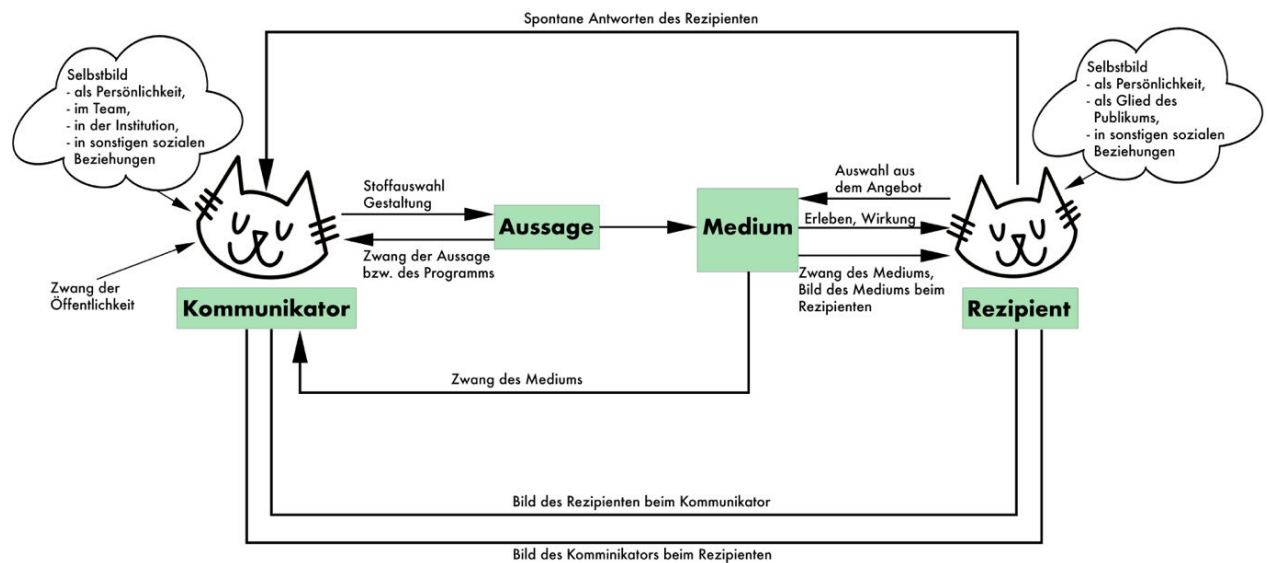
Spontane Antworten des Rezipienten

Selbstbild
- als Persönlichkeit,
- im Team,
- in der Institution,
- in sonstigen sozialen Beziehungen

Selbstbild
- als Persönlichkeit,
- als Glied des Publikums,
- in sonstigen sozialen Beziehungen

Auswahl aus dem Angebot

Stoffauswahl
Gestaltung

Aussage

Medium

Erleben, Wirkung

Zwang der Aussage bzw. des Programms

Zwang der Öffentlichkeit

Zwang des Mediums, Bild des Mediums beim Rezipienten

Kommunikator

Rezipient

Zwang des Mediums

Bild des Rezipienten beim Kommunikator

Bild des Komminikators beim Rezipienten